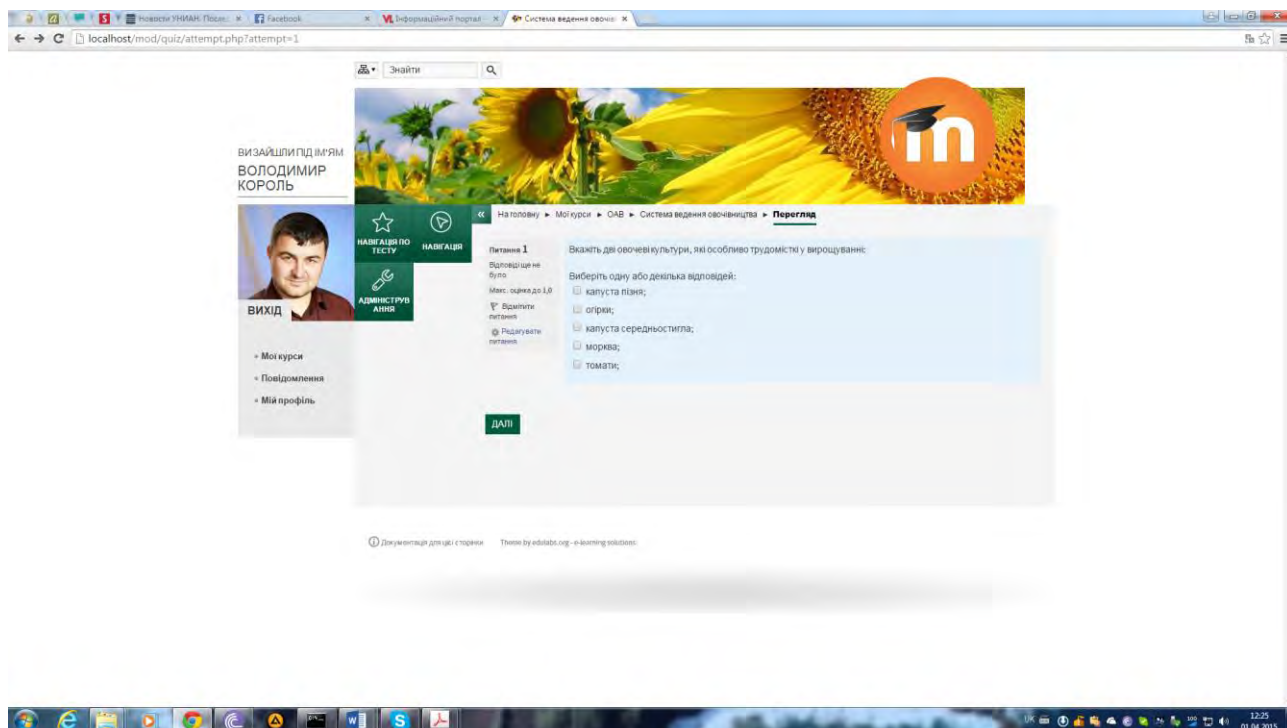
Новости УНИАН: Посл ×   Facebook   ×   Інформаційний портал ×   Система ведення овочі ×

localhost/mod/quiz/attempt.php?attempt=1

Знайти

ВИ ЗАЙШЛИ ПІД ІМ'ЯМ
ВОЛОДИМИР КОРОЛЬ

ВИХІД

НАВІГАЦІЯ ПО ТЕСТУ
НАВІГАЦІЯ
АДМІНІСТРУВАННЯ

• Мої курси
• Повідомлення
• Мій профіль

На головну ► Мої курси ► ОАВ ► Система ведення овочівництва ► Перегляд

Питання 1
Відповіді ще не було
Макс. оцінка до 1,0
Відмітити питання
Редагувати питання

Вкажіть дві овочеві культури, які особливо трудомісткі у вирощуванні:

Виберіть одну або декілька відповідей:
капуста пізня;
огірки;
капуста середньостигла;
морква;
томати;

ДАЛІ

Документація для цієї сторінки   Theme by edulabs.org - e-learning solutions

UK 12:25 01.04.2015